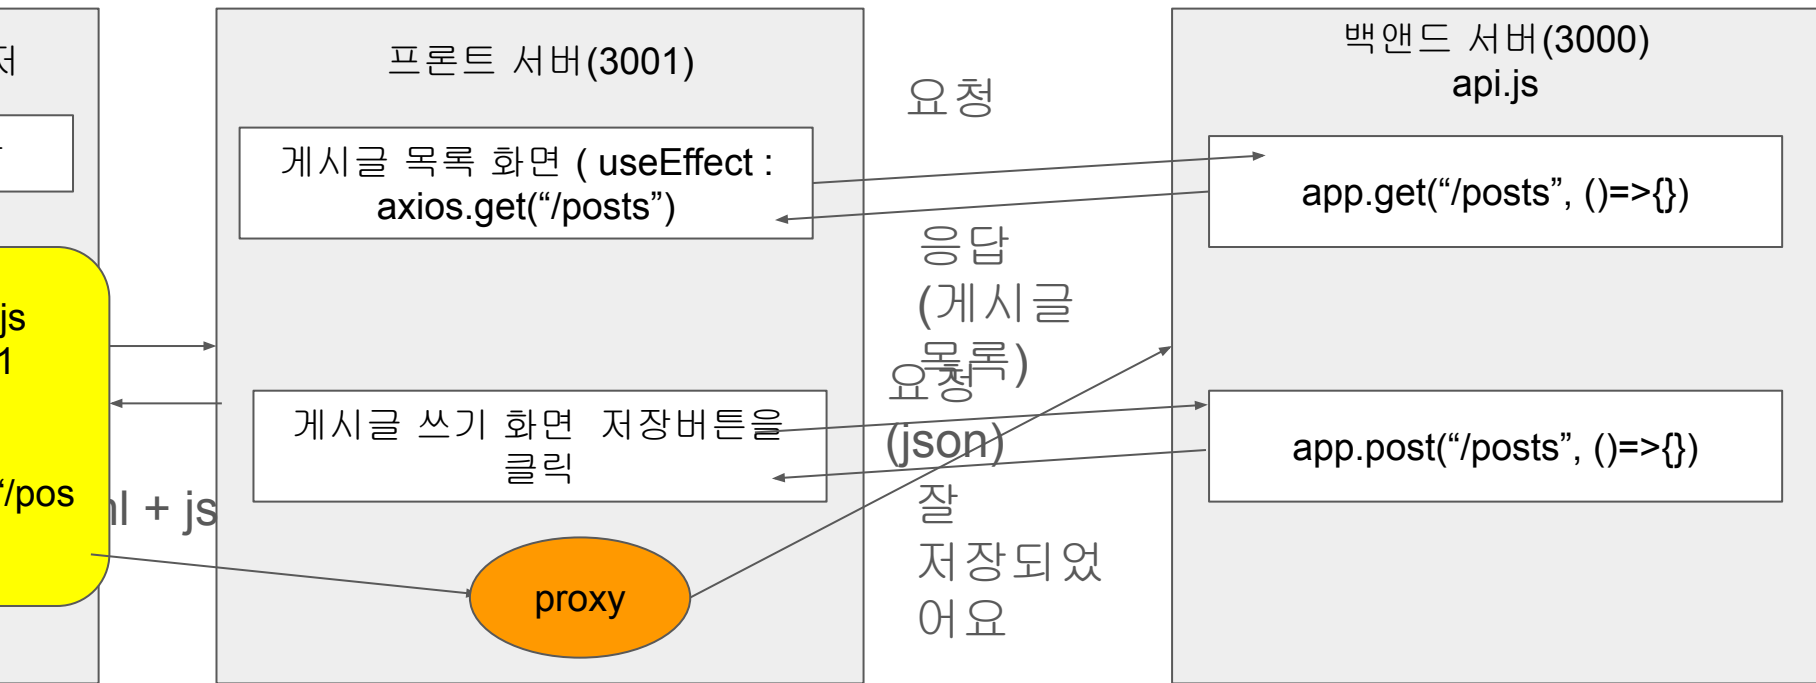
저

js
1

"/pos

nl + js

프론트 서버(3001)

게시글 목록 화면 ( useEffect : axios.get("/posts")

게시글 쓰기 화면 저장버튼을 클릭

proxy

요청

응답
(게시글
목록)

요청
(json)

잘
저장되었
어요

백앤드 서버(3000)
api.js

app.get("/posts", ()=>{})

app.post("/posts", ()=>{})